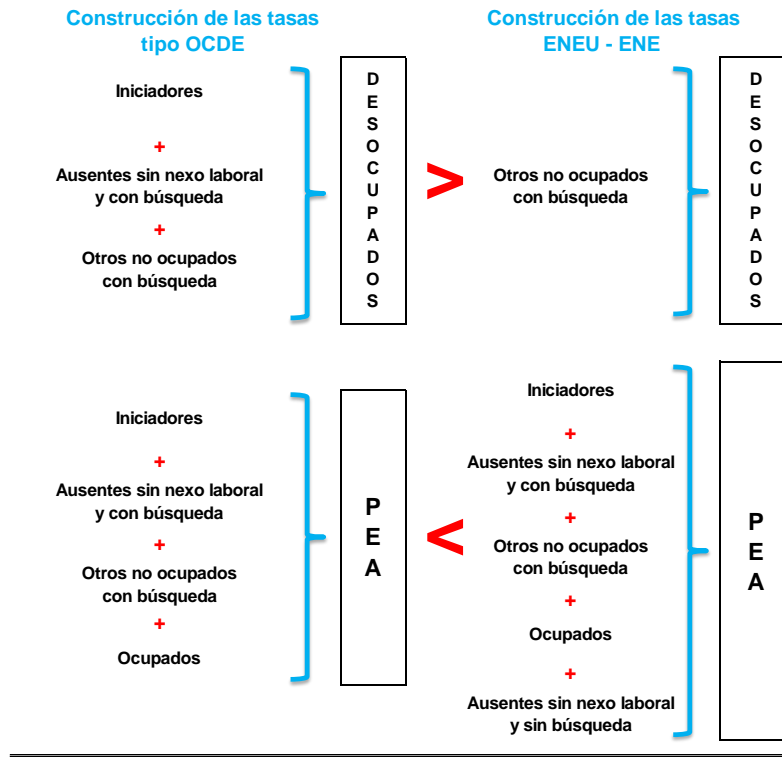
Construcción de las tasas tipo OCDE

Iniciadores

+

Ausentes sin nexo laboral y con búsqueda

+

Otros no ocupados con búsqueda

D E S O C U P A D O S

>

Construcción de las tasas ENEU - ENE

Otros no ocupados con búsqueda

D E S O C U P A D O S

Iniciadores

+

Ausentes sin nexo laboral y con búsqueda

+

Otros no ocupados con búsqueda

+

Ocupados

P E A

<

Iniciadores

+

Ausentes sin nexo laboral y con búsqueda

+

Otros no ocupados con búsqueda

+

Ocupados

+

Ausentes sin nexo laboral y sin búsqueda

P E A